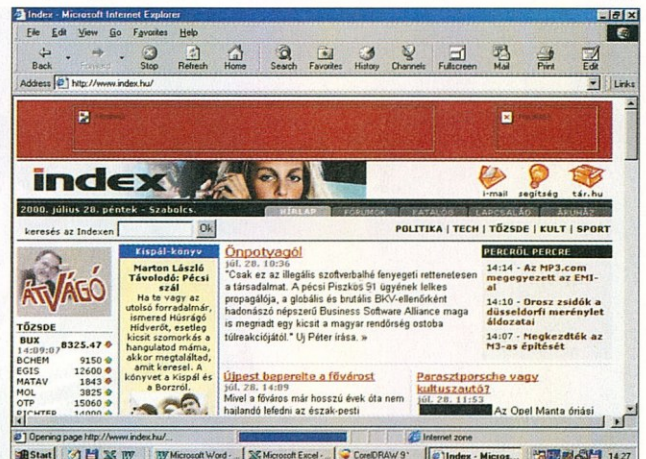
Index - Microsoft Internet Explorer

File Edit View Go Favorites Help

Back Forward Stop Refresh Home Search Favorites History Channels Fullscreen Mail Print Edit

Address http://www.index.hu/ Links

index

i-mail segítség tár.hu

2000. július 28. péntek - Szabolcs.

HÍRLAP FÓRUMOK KATALÓG LAPCSALÁD ÁRUHÁZ

keresés az Indexen Ok

POLITIKA | TECH | TŐZSDE | KULT | SPORT

ÁTVÁGÓ

TŐZSDE

BUX 14:09:07 8325.47

BCHEM 9150
EGIS 12600
MATAV 1843
MOL 3825
OTP 15060
RICHTER 14000

Kispál-könyv

Marton László Távolodó: Pécsi szál

Ha te vagy az utolsó forradalmár, ismered Húsrágó Hídverőt, esetleg kicsit szomorkás a hangulatod mámá, akkor megtaláltad, amit keresel. A könyvet a Kispál és a Borzról.

Önpotyagól

júl. 28. 10:36

"Csak ez az illegális szoftverbalhé fenyegeti rettenetesen a társadalmat. A pécsi Piszkos 91 ügyének lelkes propagálója, a globális és brutális BKV-ellenőrként hadonásző népszerű Business Software Alliance maga is megnadt egy kicsit a magyar rendőrség ostoba túlreakciójától." Uj Péter írása. »

Újpest beperelte a fővárost

júl. 28. 14:09

Mivel a főváros már hosszú évek óta nem hajlandó lefedni az észak-pesti

PERCRŐL PERCRE

14:14 - Az MP3.com megegyezett az EMI-al

14:10 - Orosz zsidók a düsseldorfi merénylet áldozatai

14:07 - Megkezdték az M3-as építését

Paraszt­porsche vagy kultuszautó?

júl. 28. 11:53

Az Opel Manta óriási

Opening page http://www.index.hu/...

Internet zone

Start Microsoft Word - Microsoft Excel - CorelDRAW 9 Index - Micros... 14:27